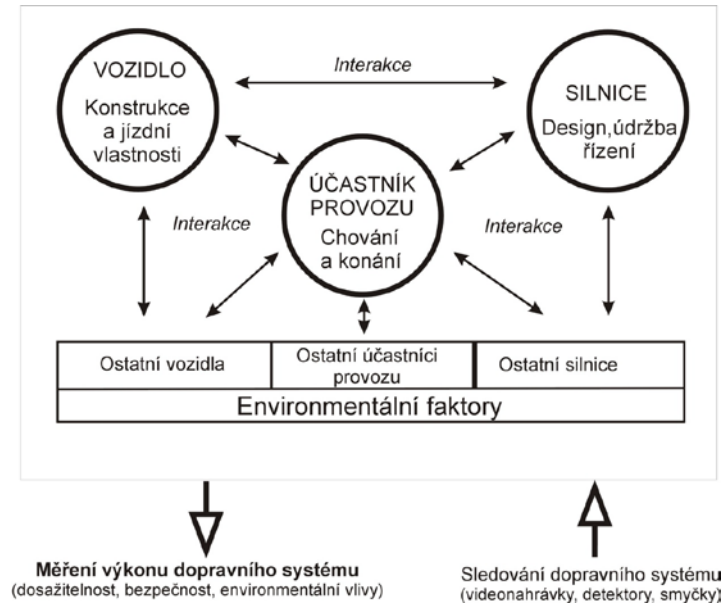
VOZIDLO
Konstrukce a jízdní vlastnosti

Interakce

SILNICE
Design,údržba řízení

ÚČASTNÍK PROVOZU
Chování a konání

Interakce

Interakce

| Ostatní vozidla | Ostatní účastníci provozu | Ostatní silnice |
|---|---|---|

Environmentální faktory

Měření výkonu dopravního systému
(dosažitelnost, bezpečnost, environmentální vlivy)

Sledování dopravního systému
(videonahrávky, detektory, smyčky)